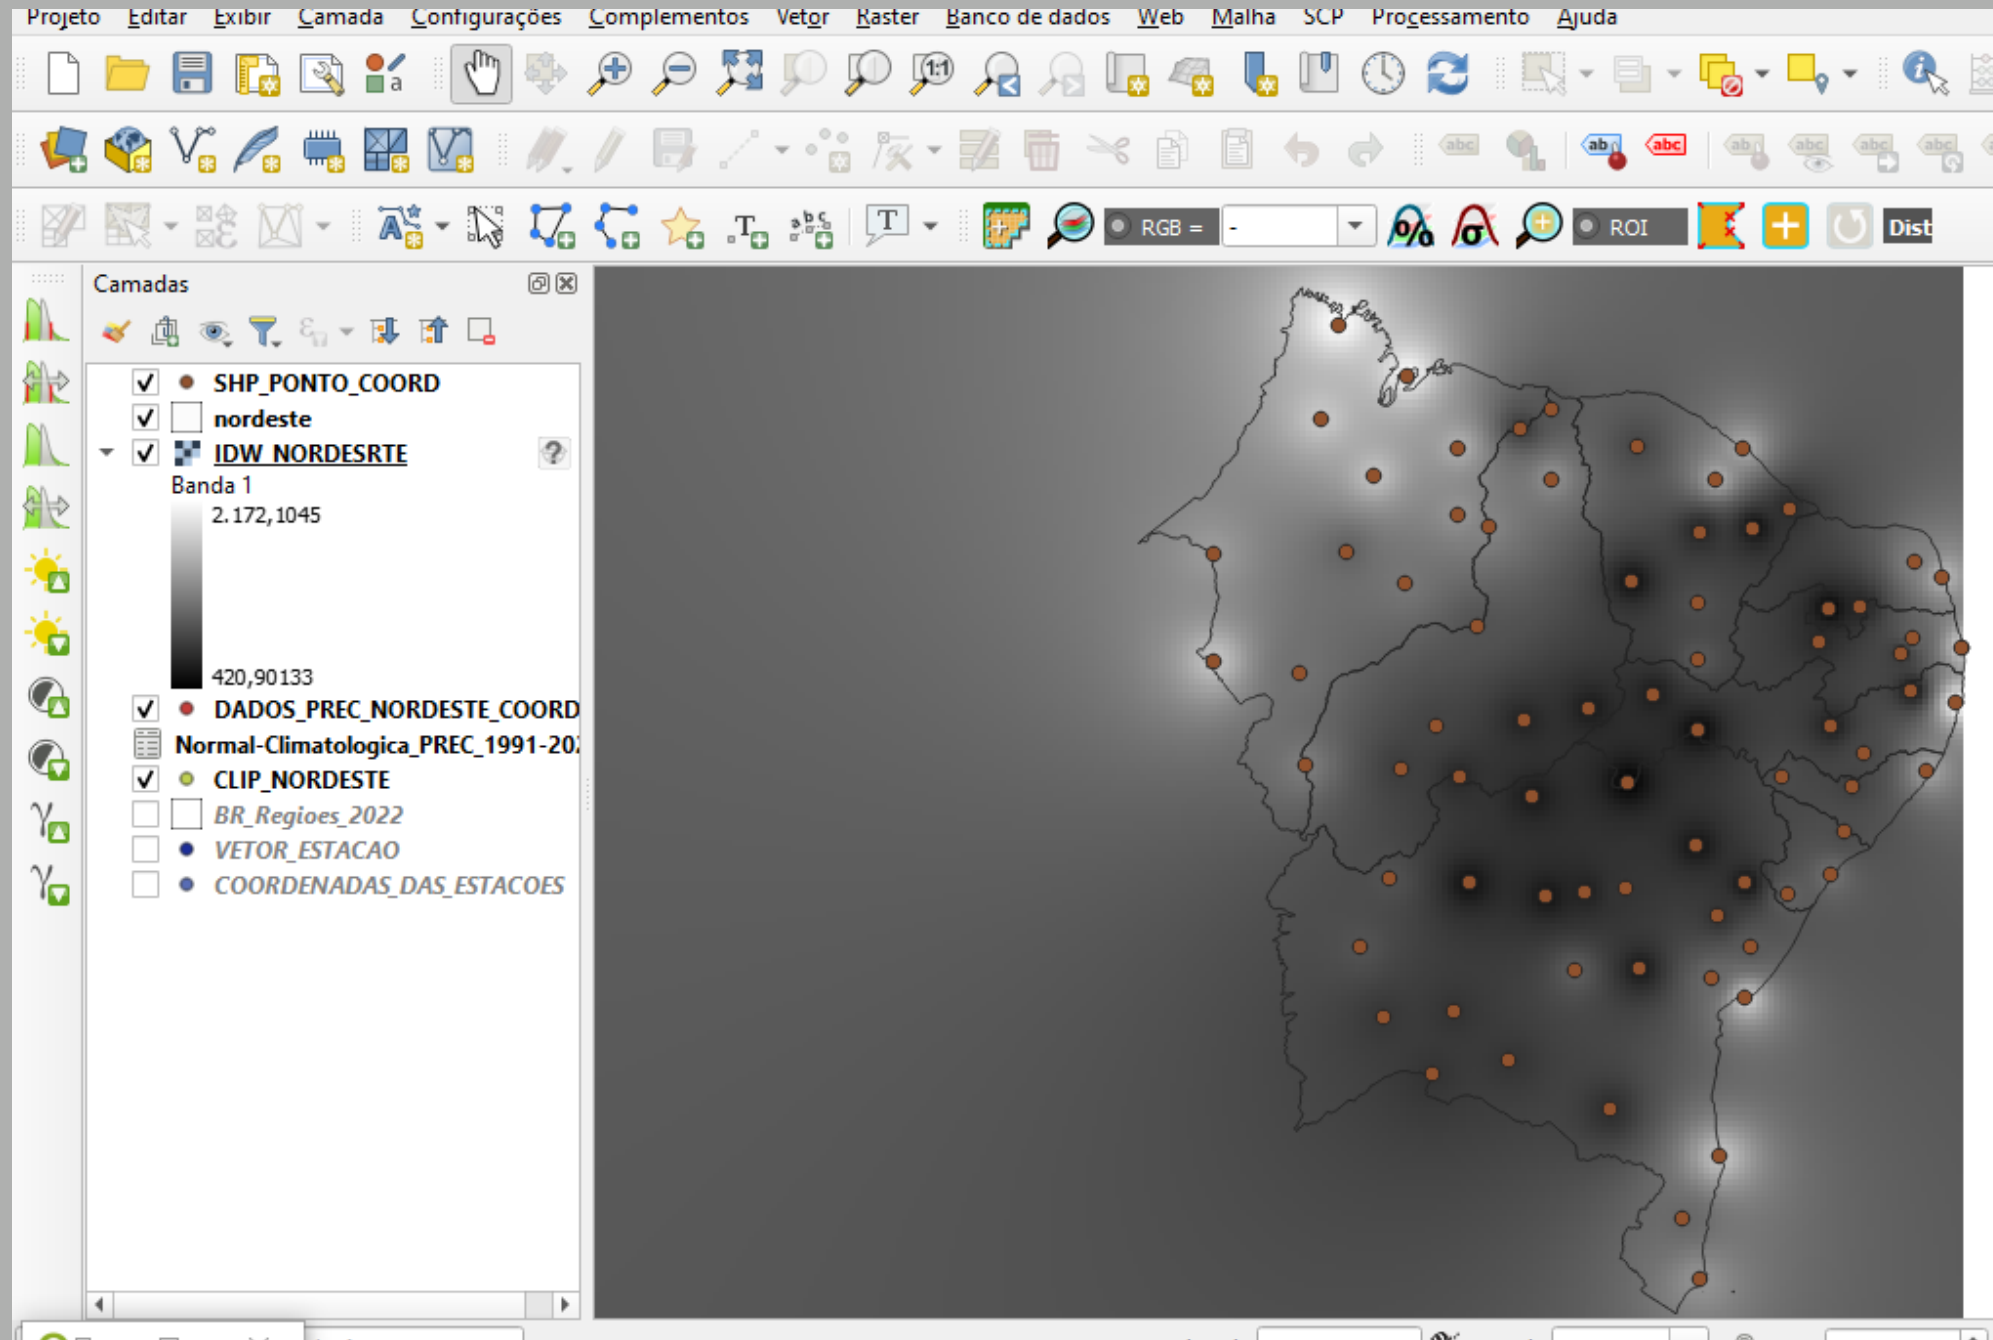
Projeto Editar Exibir Camada Configurações Complementos Vetor Raster Banco de dados Web Malha SCP Processamento Ajuda

RGB = -
ROI
Dist

Camadas

SHP_PONTO_COORD
nordeste
IDW_NORDESRTE
Banda 1
2.172,1045
420,90133
DADOS_PREC_NORDESTE_COORD
Normal-Climatologica_PREC_1991-20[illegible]
CLIP_NORDESTE
BR_Regioes_2022
VETOR_ESTACAO
COORDENADAS_DAS_ESTACOES